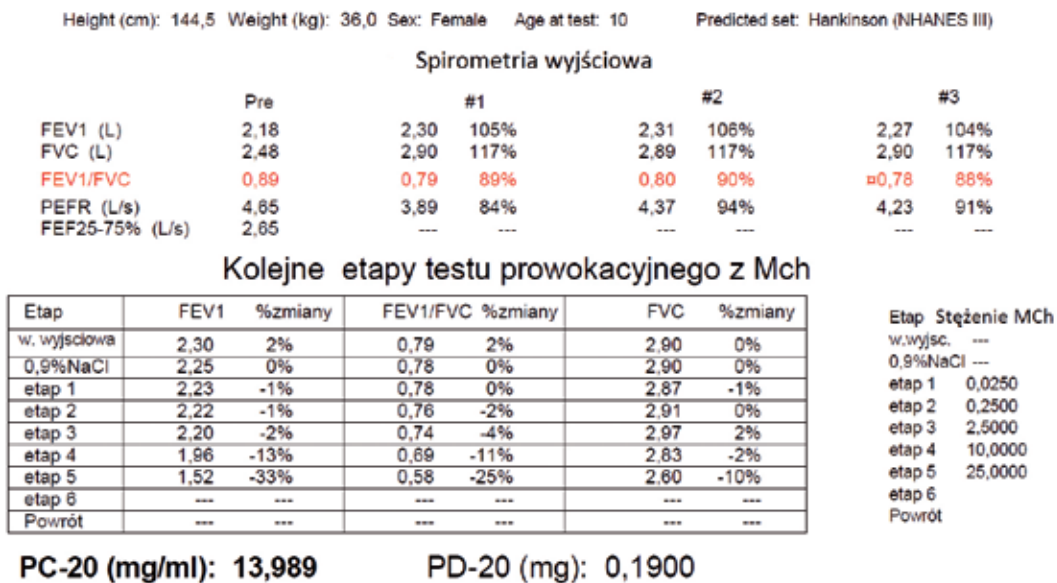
Height (cm): 144,5 Weight (kg): 36,0 Sex: Female Age at test: 10 Predicted set: Hankinson (NHANES III)

Spirometria wyjściowa

| | Pre | #1 | | #2 | | #3 | |
|---|---|---|---|---|---|---|---|
| FEV1 (L) | 2,18 | 2,30 | 105% | 2,31 | 106% | 2,27 | 104% |
| FVC (L) | 2,48 | 2,90 | 117% | 2,89 | 117% | 2,90 | 117% |
| FEV1/FVC | 0,89 | 0,79 | 89% | 0,80 | 90% | ¤0,78 | 88% |
| PEFR (L/s) | 4,65 | 3,89 | 84% | 4,37 | 94% | 4,23 | 91% |
| FEF25-75% (L/s) | 2,65 | --- | --- | --- | --- | --- | --- |

Kolejne etapy testu prowokacyjnego z Mch

| Etap | FEV1 | %zmiany | FEV1/FVC | %zmiany | FVC | %zmiany |
|---|---|---|---|---|---|---|
| w. wyjsciowa | 2,30 | 2% | 0,79 | 2% | 2,90 | 0% |
| 0,9%NaCl | 2,25 | 0% | 0,78 | 0% | 2,90 | 0% |
| etap 1 | 2,23 | -1% | 0,78 | 0% | 2,87 | -1% |
| etap 2 | 2,22 | -1% | 0,76 | -2% | 2,91 | 0% |
| etap 3 | 2,20 | -2% | 0,74 | -4% | 2,97 | 2% |
| etap 4 | 1,96 | -13% | 0,69 | -11% | 2,83 | -2% |
| etap 5 | 1,52 | -33% | 0,58 | -25% | 2,60 | -10% |
| etap 6 | --- | --- | --- | --- | --- | --- |
| Powrót | --- | --- | --- | --- | --- | --- |

| Etap | Stężenie MCh |
|---|---|
| w.wyjsc. | --- |
| 0,9%NaCl | --- |
| etap 1 | 0,0250 |
| etap 2 | 0,2500 |
| etap 3 | 2,5000 |
| etap 4 | 10,0000 |
| etap 5 | 25,0000 |
| etap 6 | |
| Powrót | |

PC-20 (mg/ml): 13,989 PD-20 (mg): 0,1900